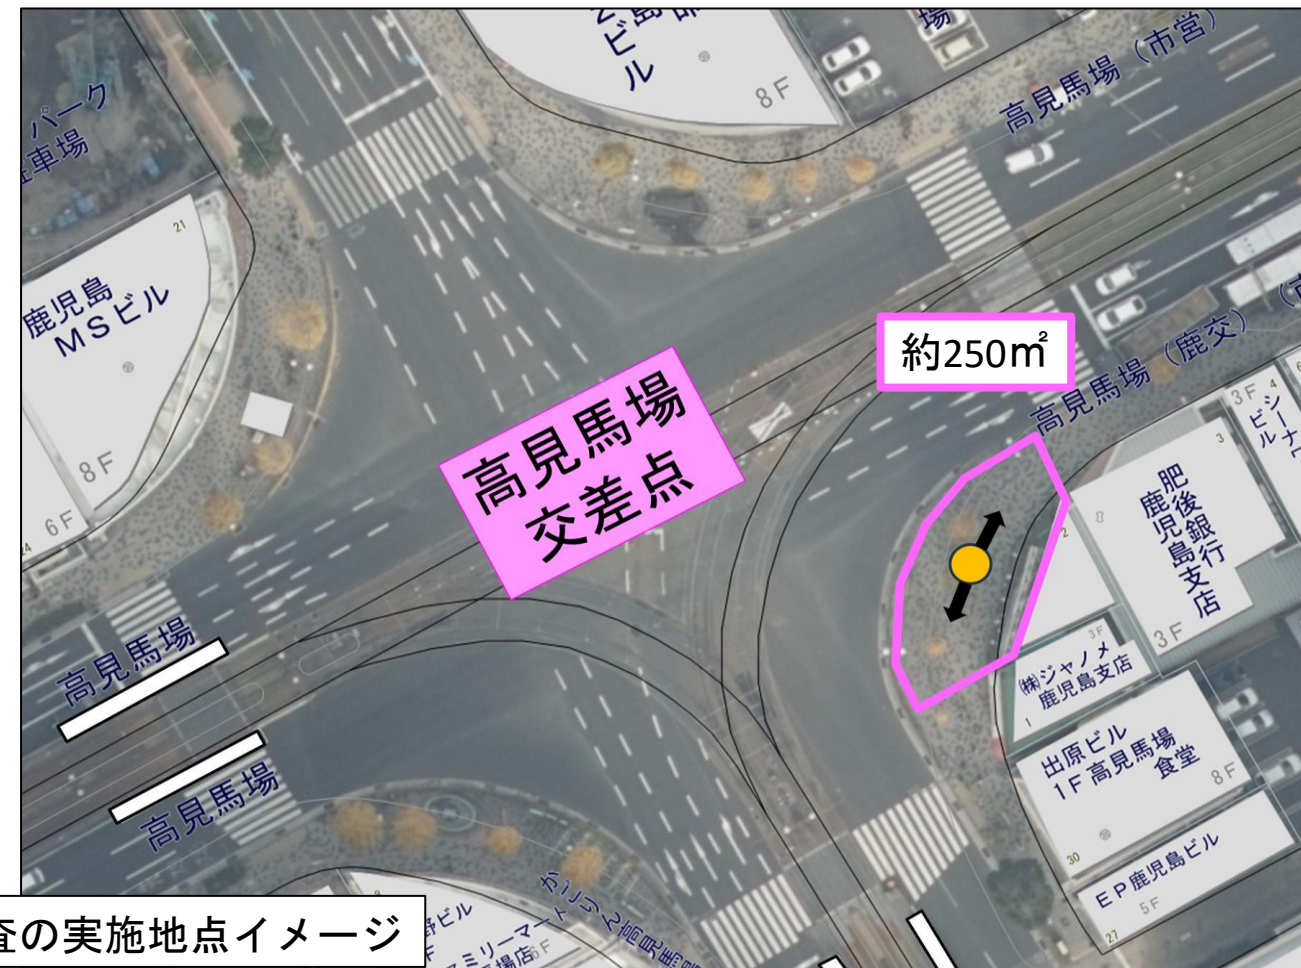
ビル
8F
場
高見馬場（市営）
パーク
車場
21
鹿児島
MSビル
8F
6F
約250㎡
高見馬場（鹿交）
高見馬場
交差点
3F
シーナ
ビル
3
肥後銀行
鹿児島支店
3F
㈱ジャノメ
鹿児島支店
3F
1
出原ビル
1F 高見馬場
食堂
8F
30
EP鹿児島ビル
5F
27
高見馬場
高見馬場
査の実施地点イメージ
ファミリーマート
かごしま高見馬場